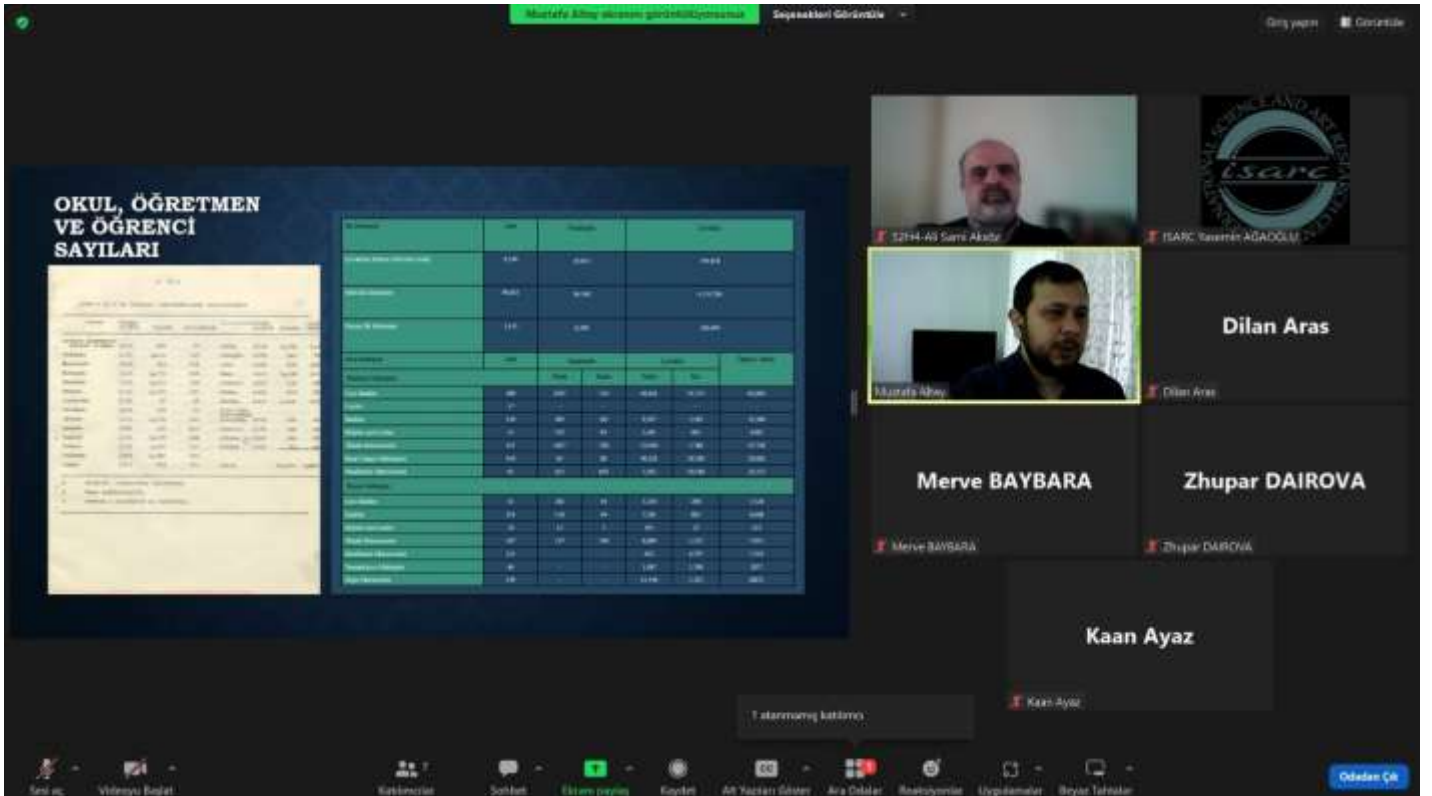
Mustafa Albay ekranını görüntülüyorsunuz

Seçenekleri Görüntüle

Giriş yapın

Görüntüle

OKUL, ÖĞRETMEN VE ÖĞRENCİ SAYILARI

S2H4-Ali Sami Akalır

ISARC Yasemin AĞAOĞLU

ISARC

Mustafa Albay

Dilan Aras

Dilan Aras

Merve BAYBARA

Merve BAYBARA

Zhupar DAIROVA

Zhupar DAIROVA

Kaan Ayaz

Kaan Ayaz

1 atanmamış katılımcı

Sesi aç

Videoyu Başlat

Katılımcılar

Sohbet

Ekranı paylaş

Kaydet

Alt Yazıları Göster

Ara Odalar

Reaksiyonlar

Uygulamalar

Beyaz Tahtalar

Odadan Çık